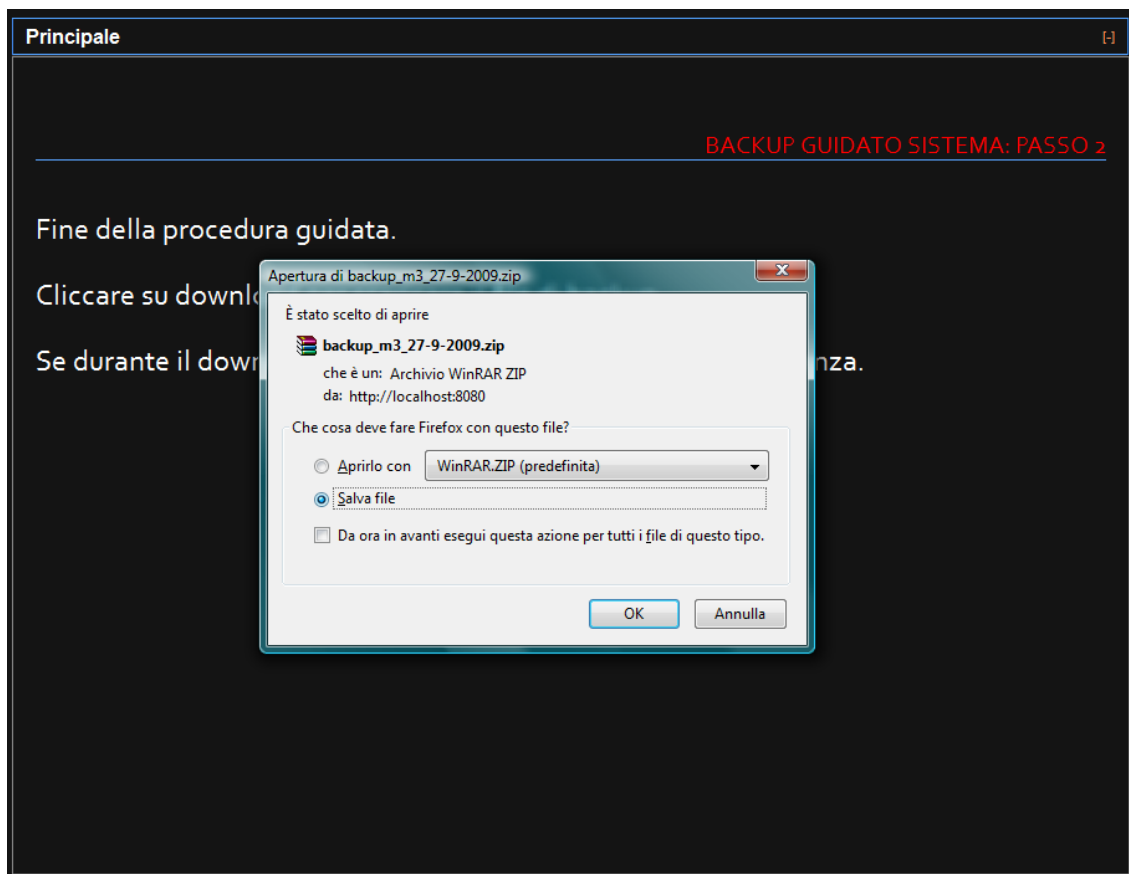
Principale

[-]

BACKUP GUIDATO SISTEMA: PASSO 2

Fine della procedura guidata.

Cliccare su downl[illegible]

Se durante il dow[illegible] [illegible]nza.

Apertura di backup_m3_27-9-2009.zip

È stato scelto di aprire

backup_m3_27-9-2009.zip

che è un: Archivio WinRAR ZIP

da: http://localhost:8080

Che cosa deve fare Firefox con questo file?

Aprirlo con WinRAR.ZIP (predefinita)

Salva file

Da ora in avanti esegui questa azione per tutti i file di questo tipo.

OK

Annulla